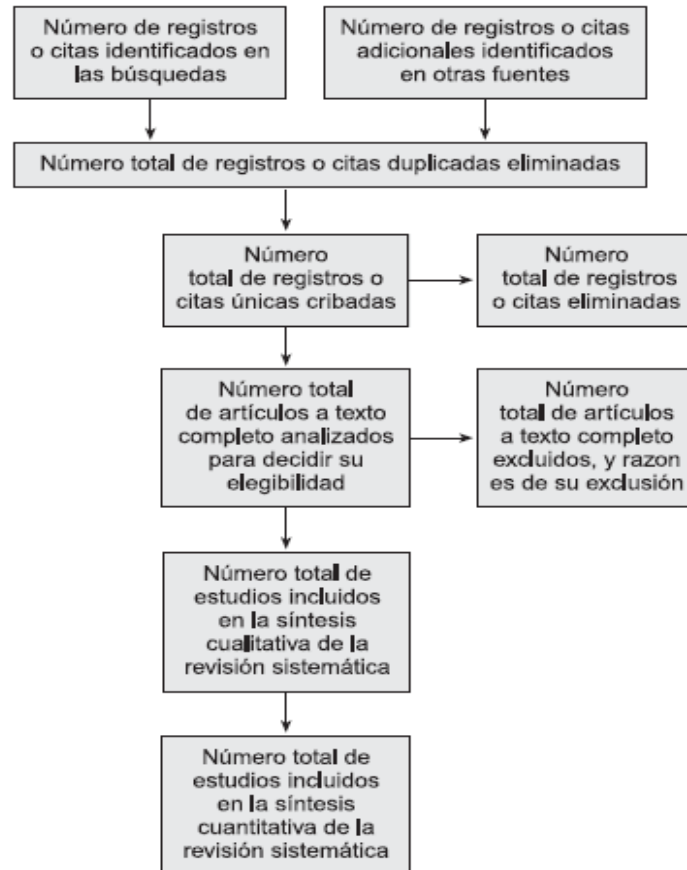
Número de registros o citas identificados en las búsquedas

Número de registros o citas adicionales identificados en otras fuentes

Número total de registros o citas duplicadas eliminadas

Número total de registros o citas únicas cribadas

Número total de registros o citas eliminadas

Número total de artículos a texto completo analizados para decidir su elegibilidad

Número total de artículos a texto completo excluidos, y razon es de su exclusión

Número total de estudios incluidos en la síntesis cualitativa de la revisión sistemática

Número total de estudios incluidos en la síntesis cuantitativa de la revisión sistemática